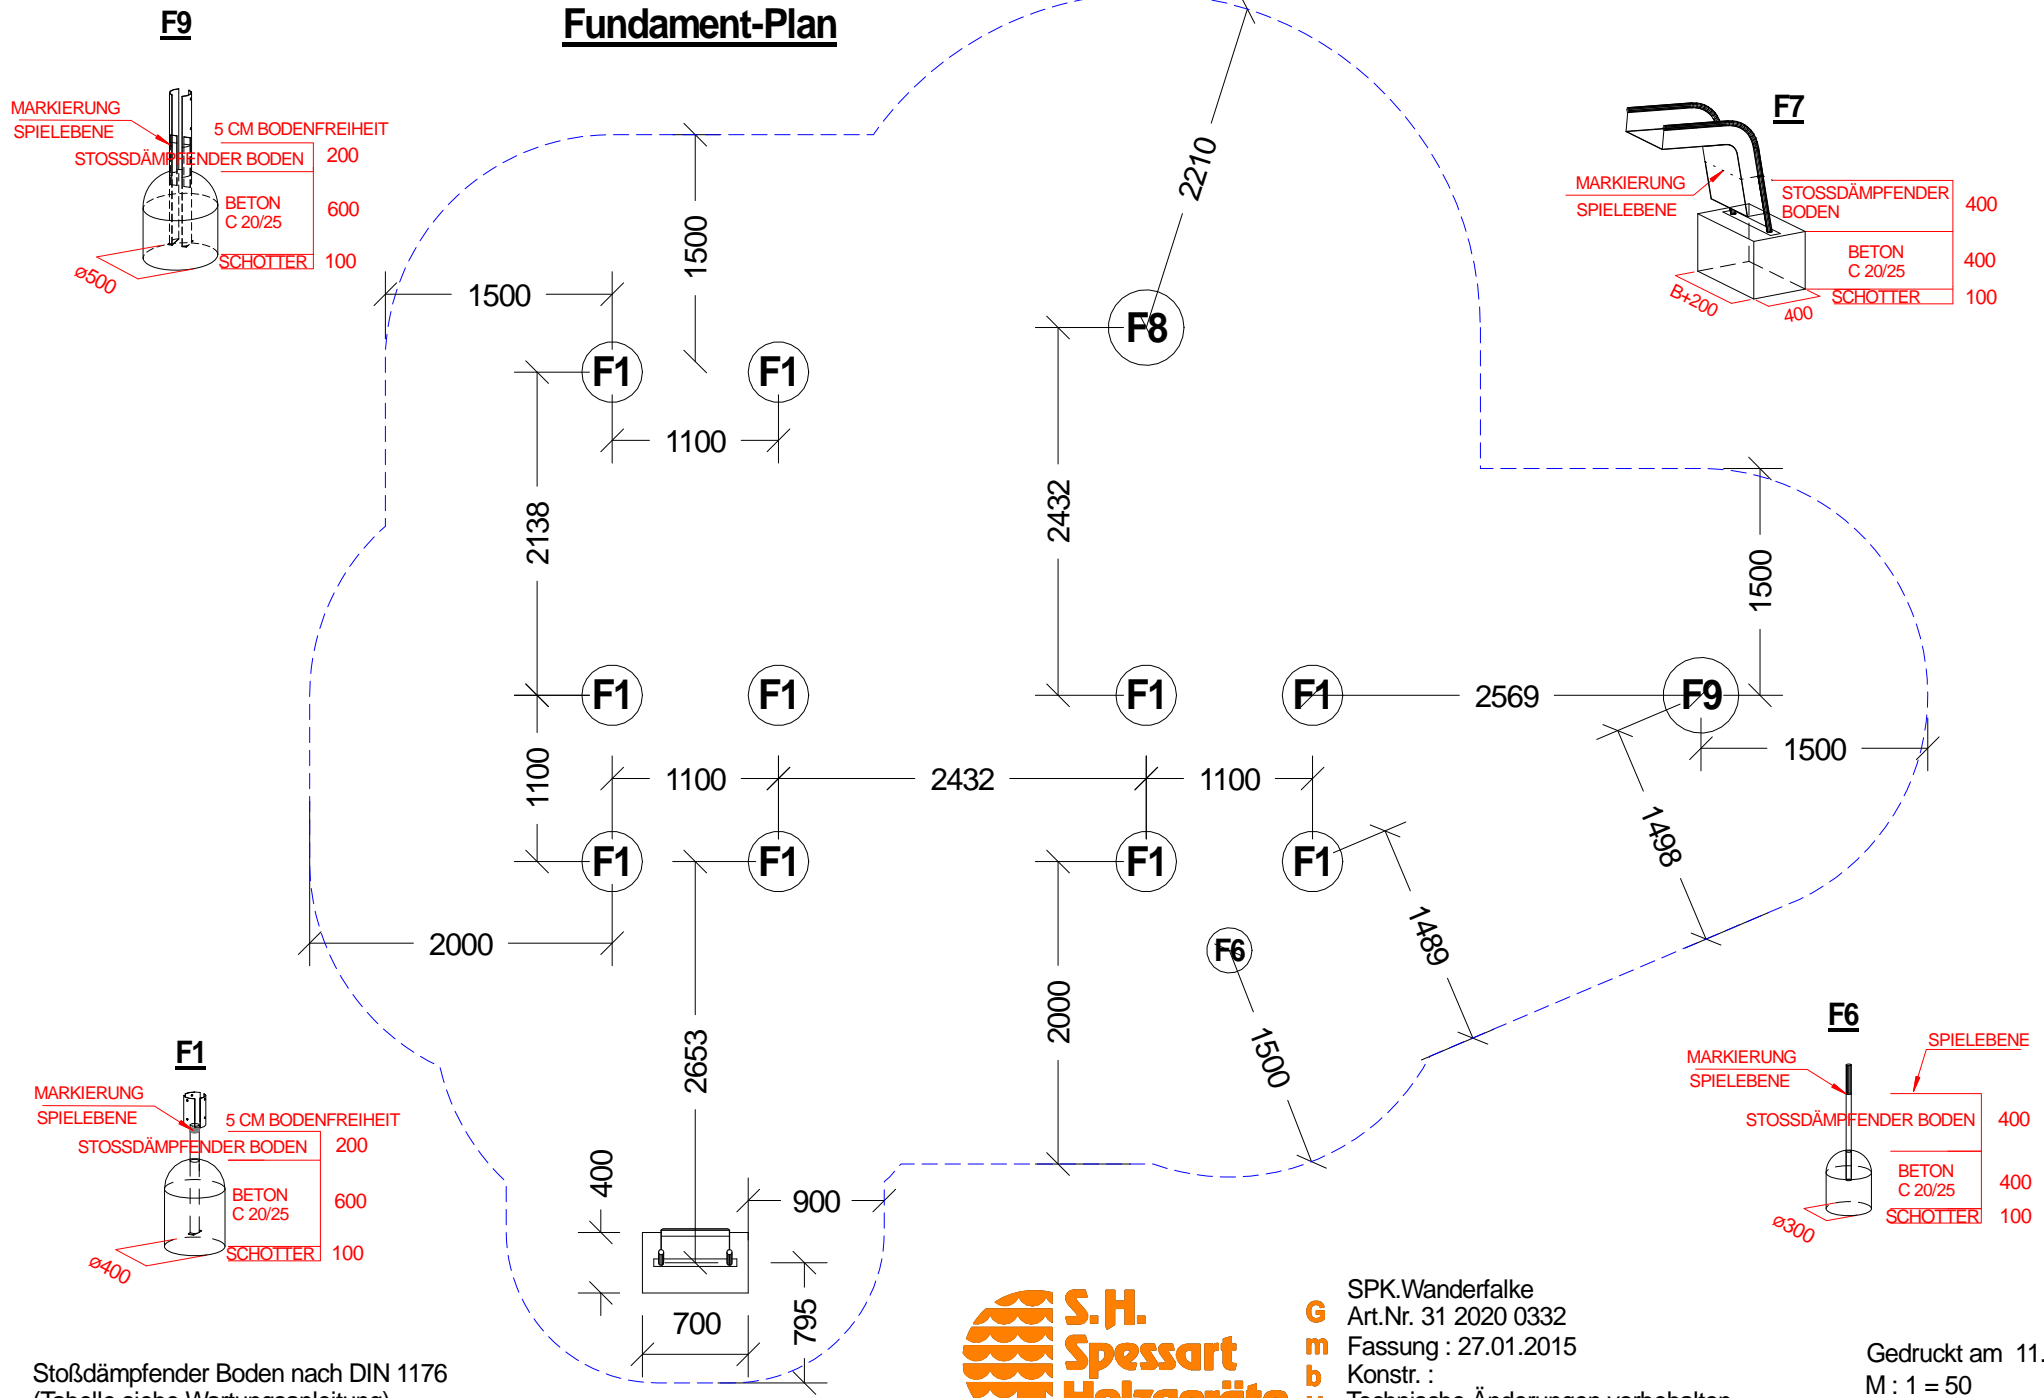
F9

Fundament-Plan

MARKIERUNG SPIELEBENE
5 CM BODENFREIHEIT
STOSSDÄMPFENDER BODEN 200
BETON C 20/25 600
SCHOTTER 100
ø500

F7
MARKIERUNG SPIELEBENE
STOSSDÄMPFENDER BODEN 400
BETON C 20/25 400
SCHOTTER 100
B+200
400

2210
1500
1500
F8
F1
F1
1100
2138
2432
1500
F1
F1
F1
F1
2569
F9
1100
1100
2432
1100
1500
F1
F1
F1
F1
1498
1489
2000
F6
2000
2653
1500
400
900
700
795

F1
MARKIERUNG SPIELEBENE
5 CM BODENFREIHEIT
STOSSDÄMPFENDER BODEN 200
BETON C 20/25 600
SCHOTTER 100
ø400

F6
SPIELEBENE
MARKIERUNG SPIELEBENE
STOSSDÄMPFENDER BODEN 400
BETON C 20/25 400
SCHOTTER 100
ø300

Stoßdämpfender Boden nach DIN 1176
(Tabelle siehe Wartungsanleitung)

S.H. Spessart Holzgeräte GmbH

SPK.Wanderfalke
Art.Nr. 31 2020 0332
Fassung : 27.01.2015
Konstr. :
Technische Änderungen vorbehalten

Gedruckt am 11.
M : 1 = 50